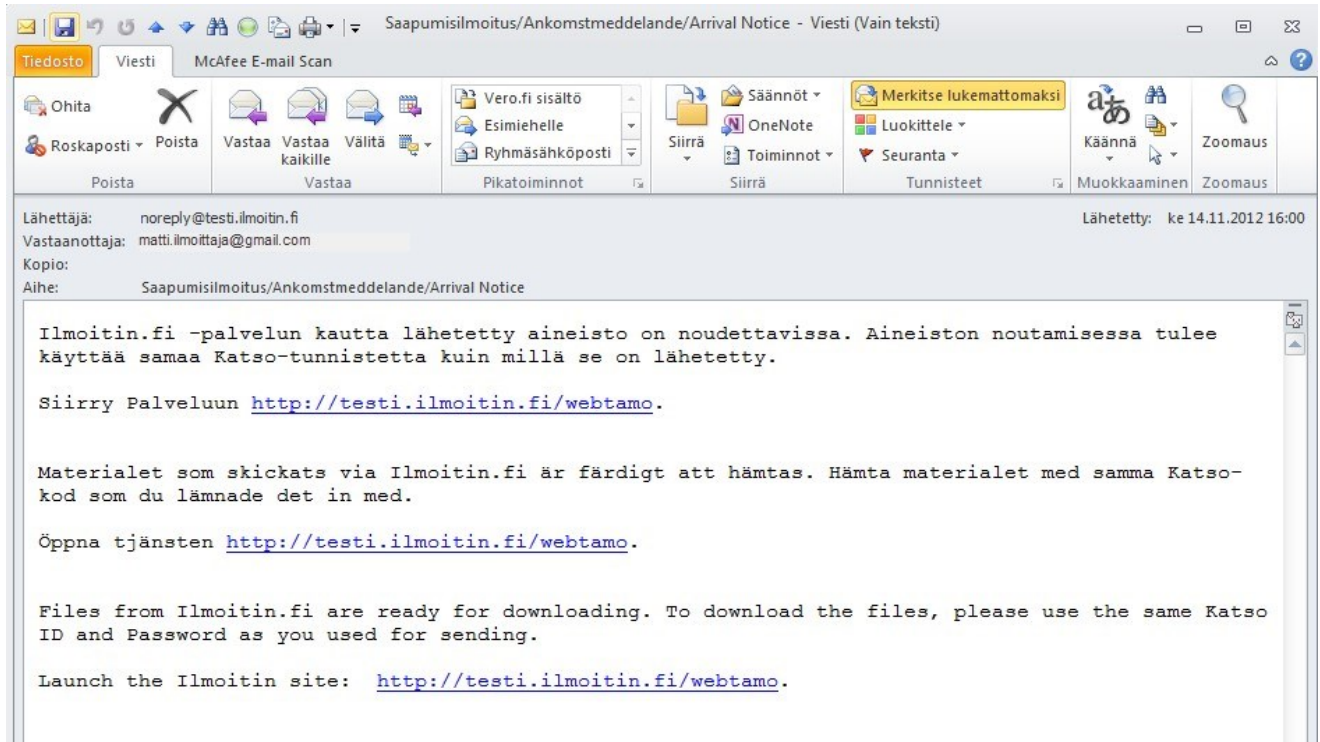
Saapumisilmoitus/Ankomstmeddelande/Arrival Notice - Viesti (Vain teksti)

Tiedosto Viesti McAfee E-mail Scan

Ohita
Roskaposti
Poista
Poista

Vastaa
Vastaa kaikille
Välitä
Vastaa

Vero.fi sisältö
Esimiehelle
Ryhmäsähköposti
Pikatoiminnot

Siirrä
Säännöt
OneNote
Toiminnot
Siirrä

Merkitse lukemattomaksi
Luokittele
Seuranta
Tunnisteet

Käännä
Muokkaaminen

Zoomaus
Zoomaus

Lähettäjä: noreply@testi.ilmoitin.fi
Lähetetty: ke 14.11.2012 16:00
Vastaanottaja: matti.ilmoittaja@gmail.com
Kopio:
Aihe: Saapumisilmoitus/Ankomstmeddelande/Arrival Notice

Ilmoitin.fi –palvelun kautta lähetetty aineisto on noudettavissa. Aineiston noutamisessa tulee käyttää samaa Katso-tunnistetta kuin millä se on lähetetty.

Siirry Palveluun http://testi.ilmoitin.fi/webtamo.

Materialet som skickats via Ilmoitin.fi är färdigt att hämtas. Hämta materialet med samma Katso-kod som du lämnade det in med.

Öppna tjänsten http://testi.ilmoitin.fi/webtamo.

Files from Ilmoitin.fi are ready for downloading. To download the files, please use the same Katso ID and Password as you used for sending.

Launch the Ilmoitin site: http://testi.ilmoitin.fi/webtamo.